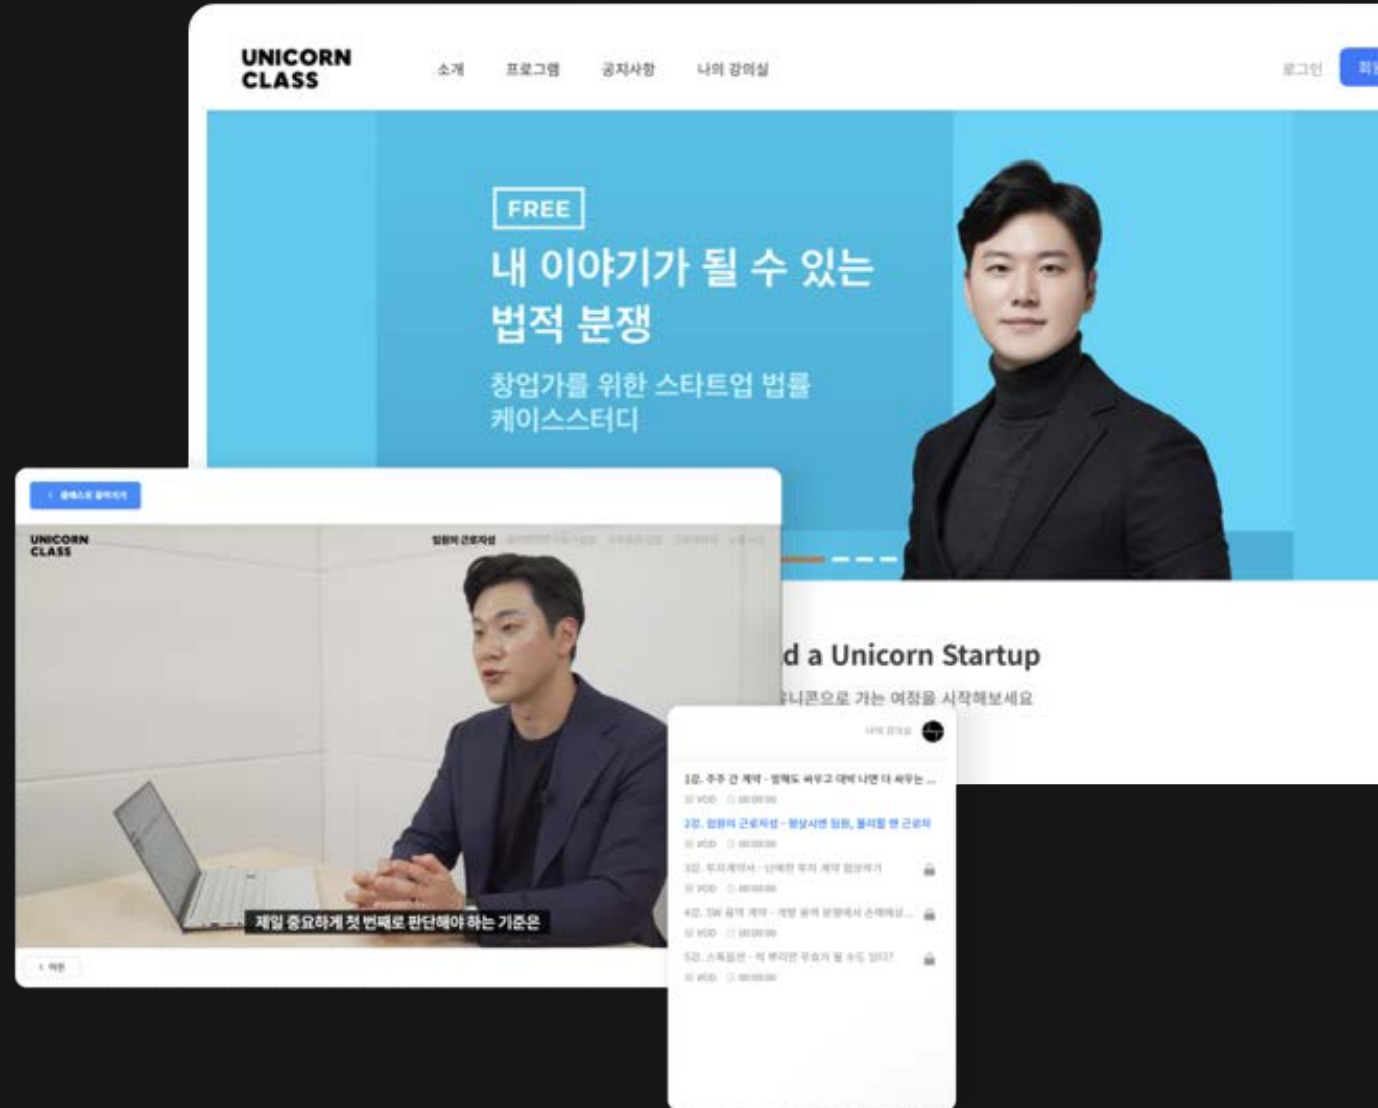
UNICORN CLASS

소개 프로그램 공지사항 나의 강의실

로그인 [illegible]

FREE

내 이야기가 될 수 있는 법적 분쟁

창업가를 위한 스타트업 법률 케이스스터디

d a Unicorn Startup

유니콘으로 가는 여정을 시작해보세요

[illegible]

UNICORN CLASS

임원의 근로자성 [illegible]

재일 중요하게 첫 번째로 판단해야 하는 기준은

< 이전

나의 강의실

1강. 주주 간 계약 - 함께도 싸우고 대비 나면 더 싸우는 ...
VOD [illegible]

2강. 임원의 근로자성 - 평상시엔 임원, 불리할 땐 근로자
VOD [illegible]

3강. 투자계약서 - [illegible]
VOD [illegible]

4강. SW 용역 계약 - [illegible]
VOD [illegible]

5강. 스톡옵션 - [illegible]
VOD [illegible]